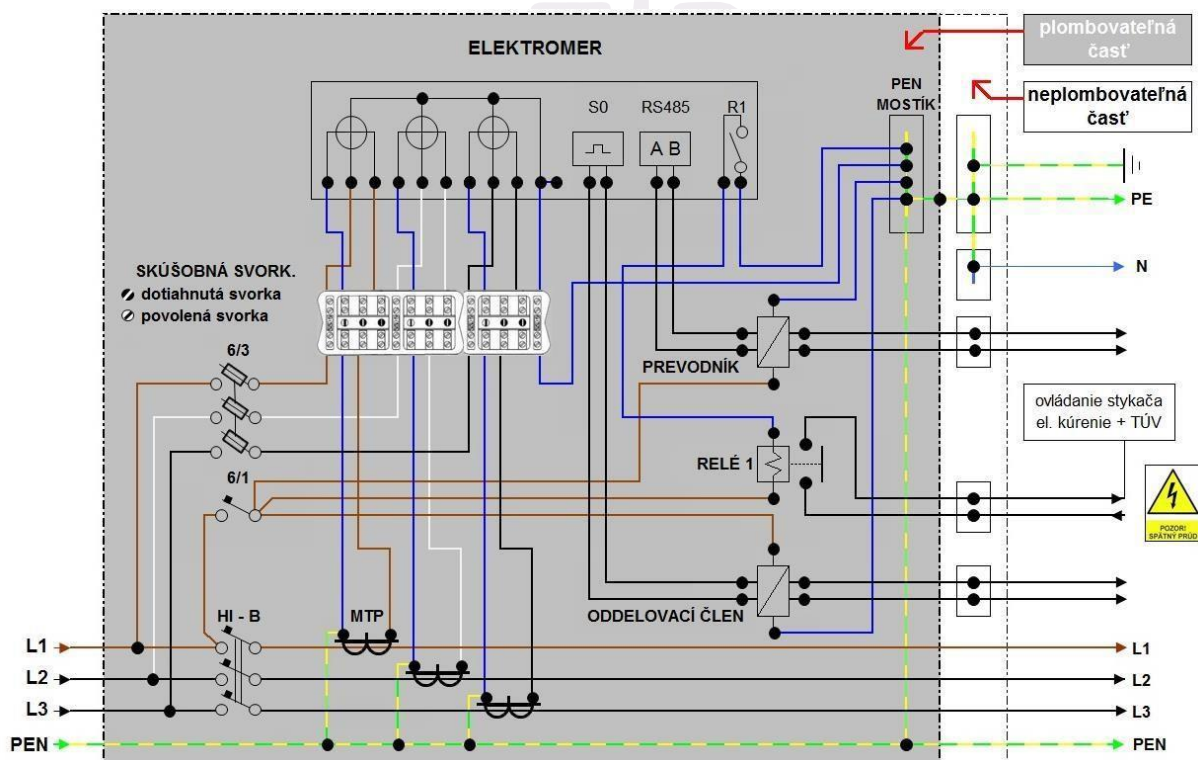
plombovateľná časť

neplombovateľná časť

ELEKTROMER

S0

RS485

A B

R1

PEN MOSTÍK

PE

N

SKÚŠOBNÁ SVORK.
dotiahnutá svorka
povolená svorka

6/3

PREVODNÍK

ovládanie stykača el. kúrenie + TÚV

RELÉ 1

6/1

POZOR! SPÄTNÝ PRÚD

HI - B

MTP

ODDELOVACÍ ČLEN

L1

L2

L3

PEN

L1

L2

L3

PEN